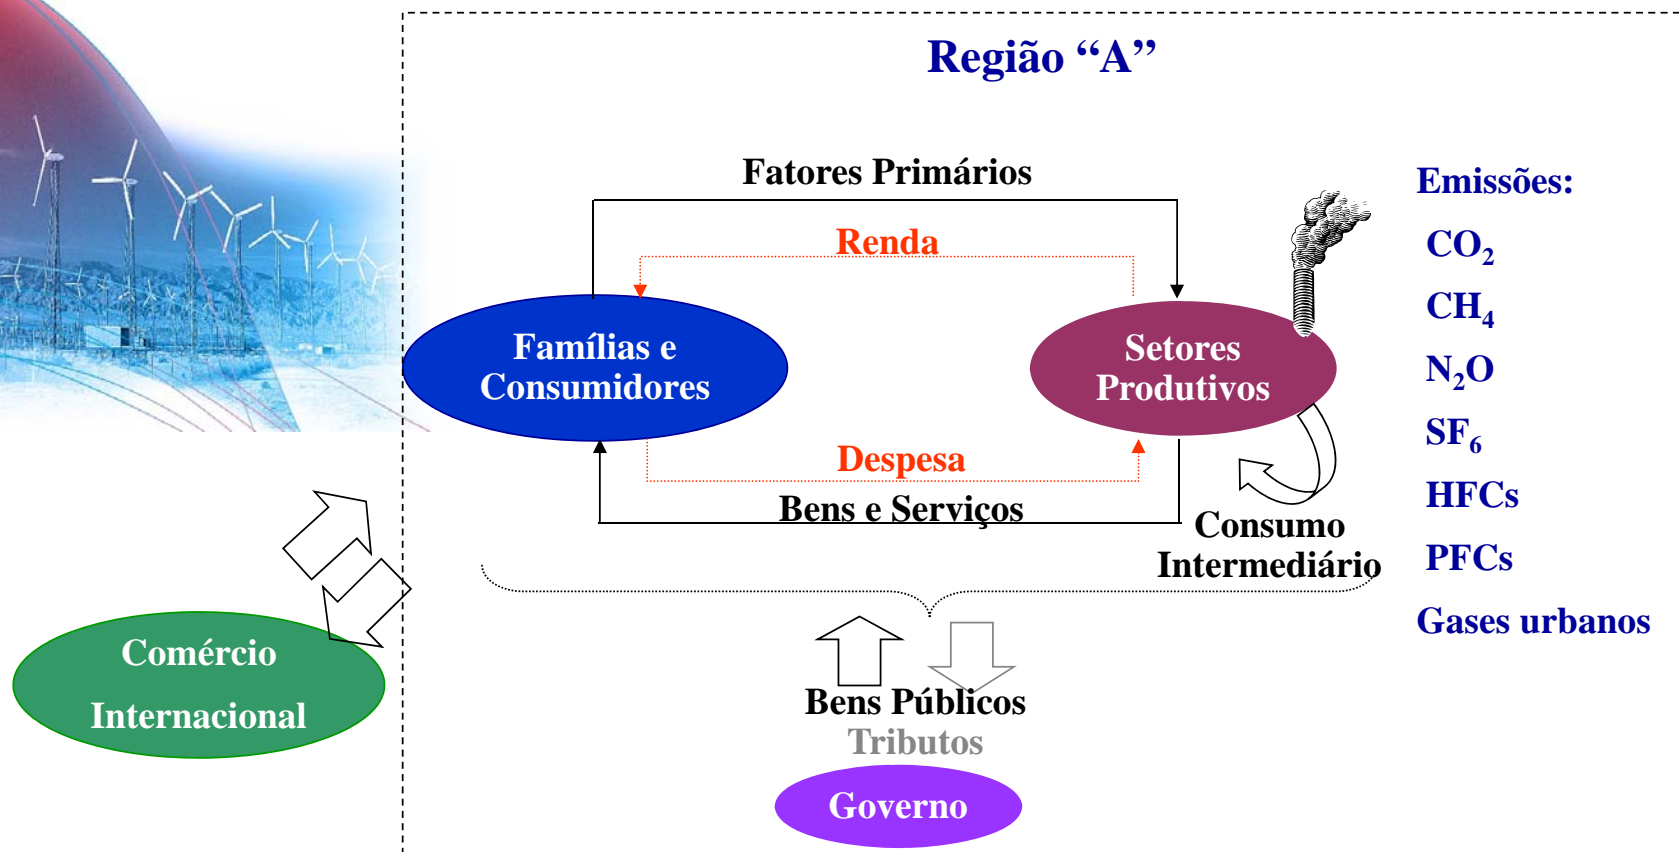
Região “A”

Fatores Primários

Renda

Famílias e Consumidores

Setores Produtivos

Despesa

Bens e Serviços

Consumo Intermediário

Emissões:

$CO_2$

$CH_4$

$N_2O$

$SF_6$

HFCs

PFCs

Gases urbanos

Comércio Internacional

Bens Públicos

Tributos

Governo